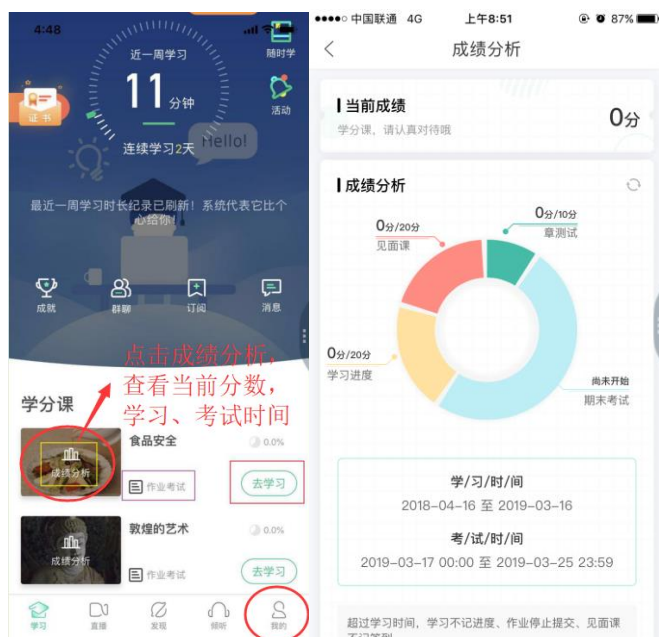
4:48

随时学

近一周学习

11分钟

证书

活动

Hello!

连续学习2天

最近一周学习时长纪录已刷新！系统代表它比个心给你！

成就

群聊

订阅

消息

点击成绩分析，查看当前分数，学习、考试时间

学分课

食品安全

0.0%

成绩分析

作业考试

去学习

敦煌的艺术

0.0%

成绩分析

作业考试

去学习

学习

直播

发现

领听

我的

●●●●○ 中国联通 4G 上午8:51 87%

成绩分析

当前成绩

学分课，请认真对待哦

0分

成绩分析

0分/20分

见面课

0分/10分

章测试

0分/20分

学习进度

尚未开始

期末考试

学/习/时/间

2018-04-16 至 2019-03-16

考/试/时/间

2019-03-17 00:00 至 2019-03-25 23:59

超过学习时间，学习不记进度、作业停止提交、见面课不记签到